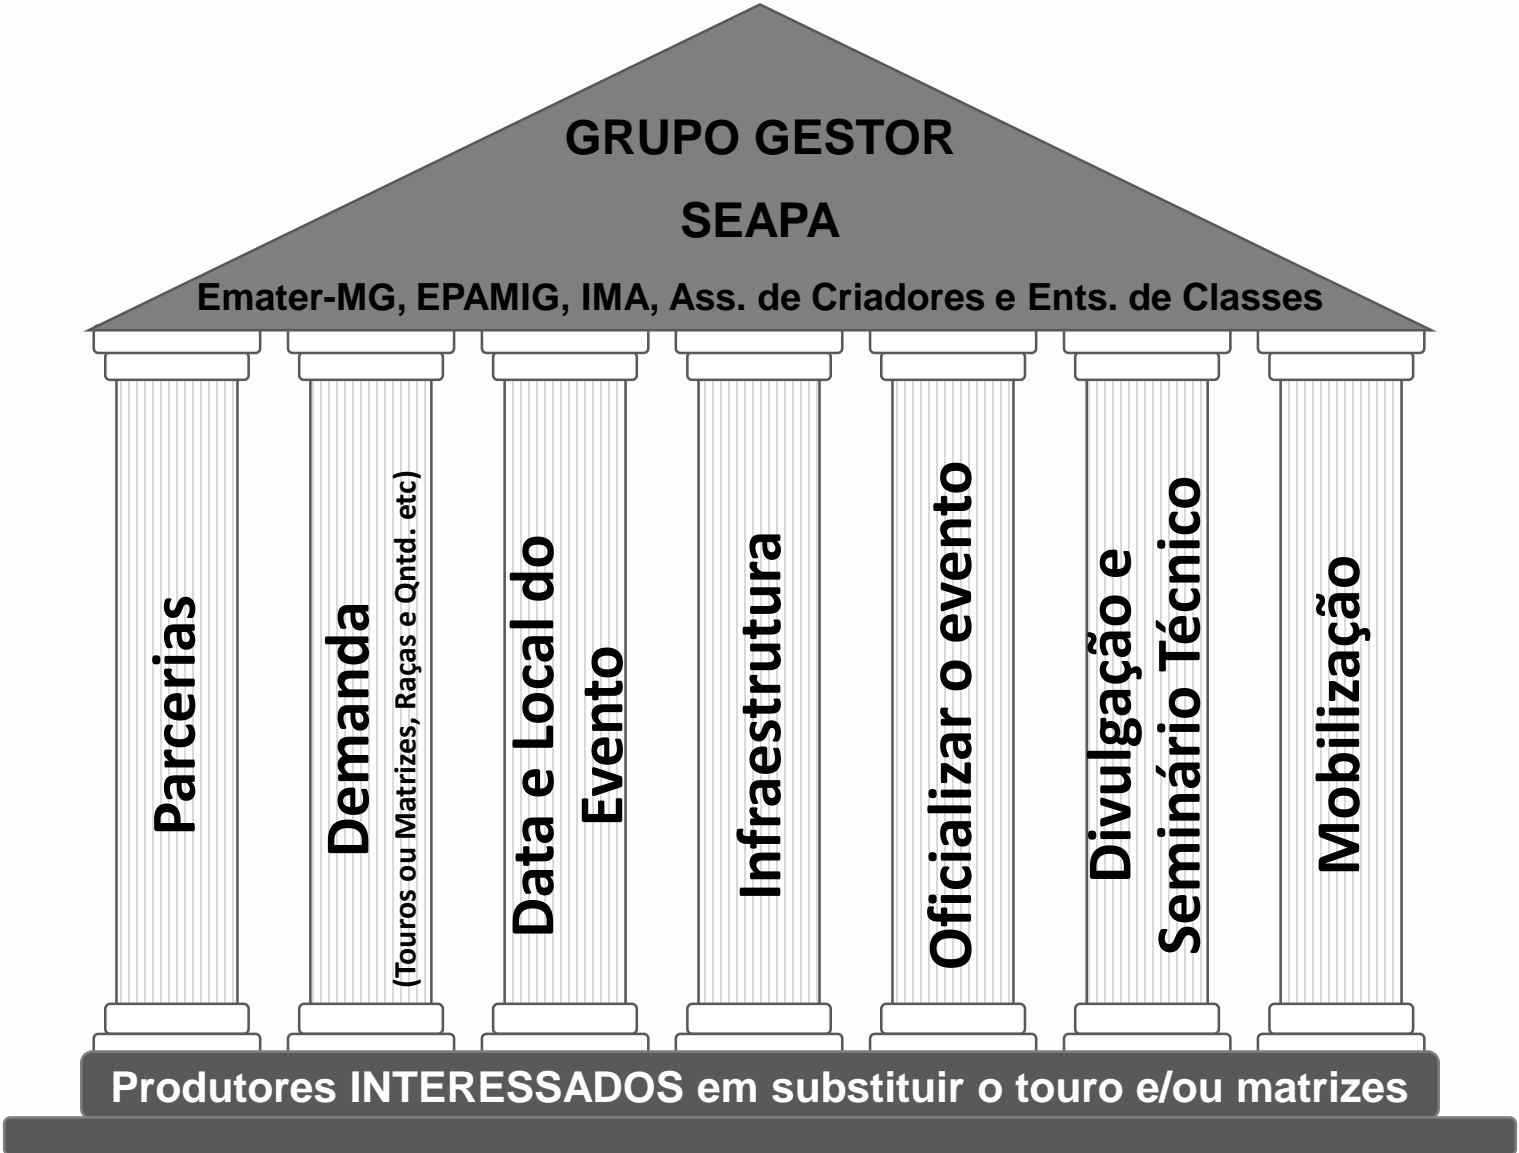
GRUPO GESTOR

SEAPA

Emater-MG, EPAMIG, IMA, Ass. de Criadores e Ents. de Classes

Parcerias

Demanda (Touros ou Matrizes, Raças e Qntd. etc)

Data e Local do Evento

Infraestrutura

Oficializar o evento

Divulgação e Seminário Técnico

Mobilização

Produtores INTERESSADOS em substituir o touro e/ou matrizes